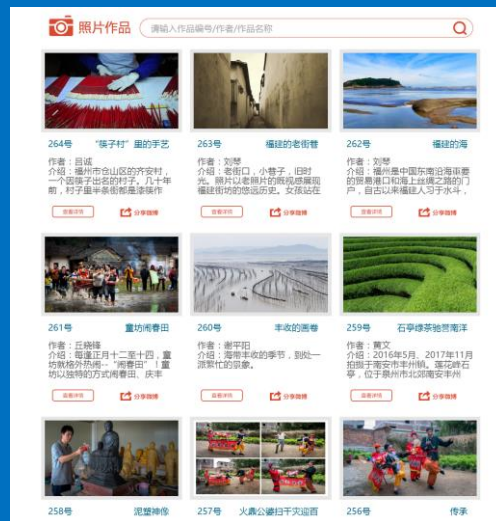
照片作品

请输入作品编号/作者/作品名称

264号 "筷子村"里的手艺

作者：吕诚
介绍：福州市仓山区的齐安村，一个因筷子出名的村子。八十年前，村子里丰泰街都是漆筷作

查看详情 分享微博

263号 福建的老街巷

作者：刘琴
介绍：老街口，小巷子，旧时光。照片以老照片的视视感展现福建街坊的悠远历史。女孩站在

查看详情 分享微博

262号 福建的海

作者：刘琴
介绍：福州是中国东南沿海重要的贸易港口和海上丝绸之路的门户，自古以来福建人习于水斗，

查看详情 分享微博

261号 董坊闹香田

作者：丘晓锋
介绍：每逢正月十二至十四，董坊就格外热闹--"闹香田"！董坊以独特的方式闹香田、庆丰

查看详情 分享微博

260号 丰收的画卷

作者：谢平阳
介绍：海带丰收的季节，到处一派繁忙的景象。

查看详情 分享微博

259号 石亭绿茶驰誉南洋

作者：黄文
介绍：2016年5月、2017年11月拍摄于南安市丰州镇。莲花峰石亭，位于泉州市北郊南安丰州

查看详情 分享微博

258号 泥塑神像

257号 火鼎公婆扫千灾运吉

256号 传承